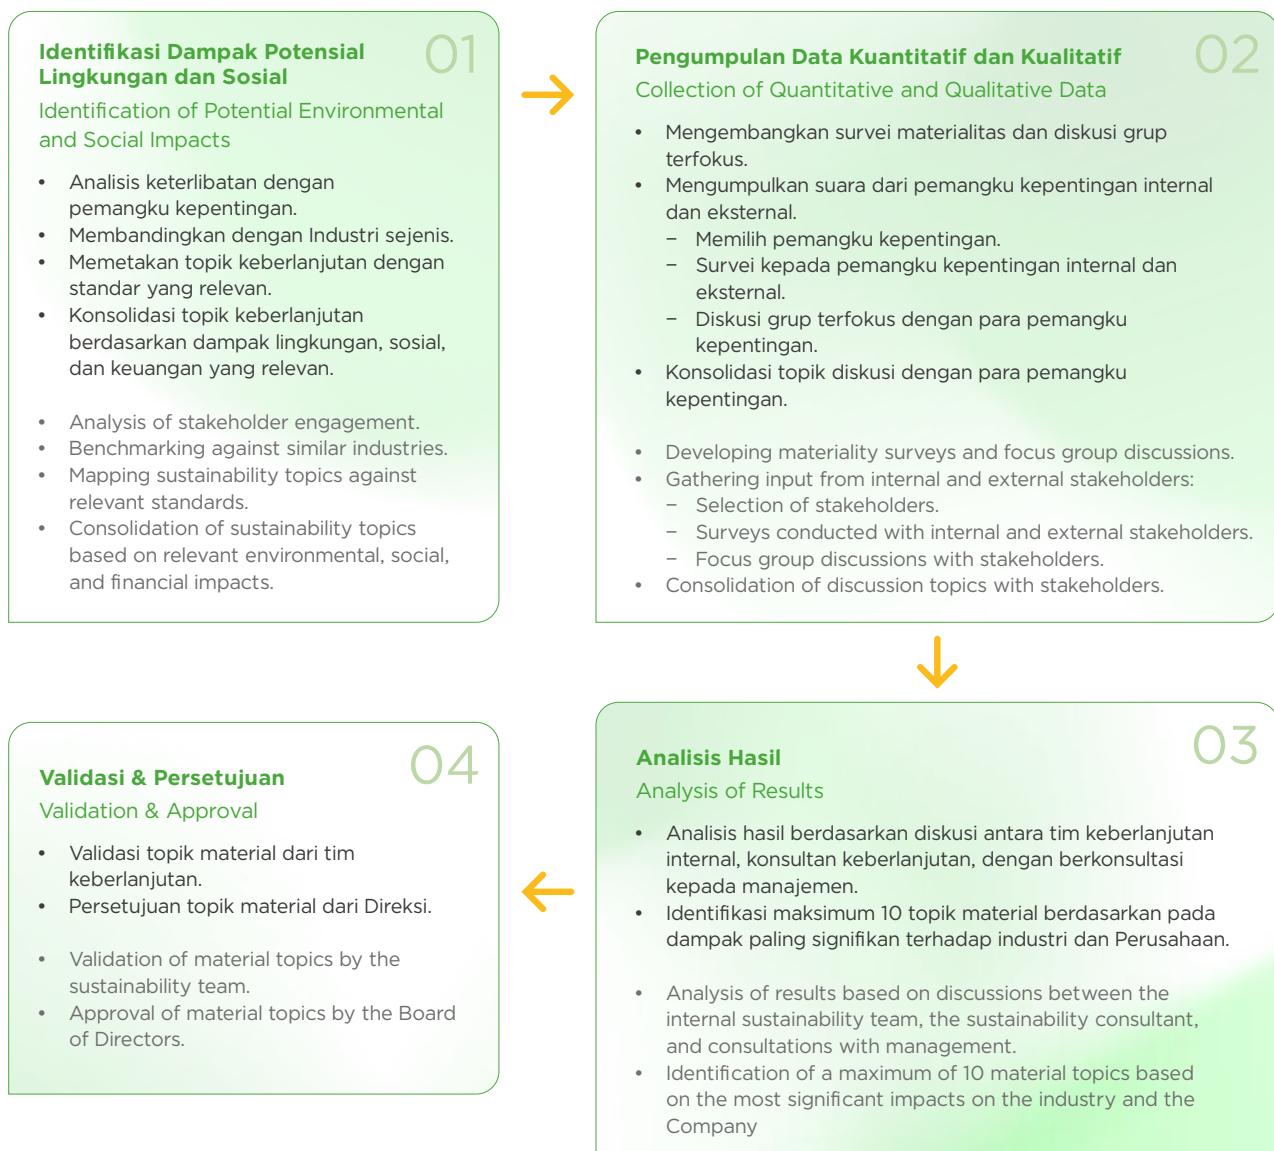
01

Identifikasi Dampak Potensial Lingkungan dan Sosial

Identification of Potential Environmental and Social Impacts

- Analisis keterlibatan dengan pemangku kepentingan.
- Membandingkan dengan Industri sejenis.
- Memetakan topik keberlanjutan dengan standar yang relevan.
- Konsolidasi topik keberlanjutan berdasarkan dampak lingkungan, sosial, dan keuangan yang relevan.

- Analysis of stakeholder engagement.
- Benchmarking against similar industries.
- Mapping sustainability topics against relevant standards.
- Consolidation of sustainability topics based on relevant environmental, social, and financial impacts.

02

Pengumpulan Data Kuantitatif dan Kualitatif

Collection of Quantitative and Qualitative Data

- Mengembangkan survei materialitas dan diskusi grup terfokus.
- Mengumpulkan suara dari pemangku kepentingan internal dan eksternal.
  – Memilih pemangku kepentingan.
  – Survei kepada pemangku kepentingan internal dan eksternal.
  – Diskusi grup terfokus dengan para pemangku kepentingan.
- Konsolidasi topik diskusi dengan para pemangku kepentingan.

- Developing materiality surveys and focus group discussions.
- Gathering input from internal and external stakeholders:
  – Selection of stakeholders.
  – Surveys conducted with internal and external stakeholders.
  – Focus group discussions with stakeholders.
- Consolidation of discussion topics with stakeholders.

04

Validasi & Persetujuan

Validation & Approval

- Validasi topik material dari tim keberlanjutan.
- Persetujuan topik material dari Direksi.

- Validation of material topics by the sustainability team.
- Approval of material topics by the Board of Directors.

03

Analisis Hasil

Analysis of Results

- Analisis hasil berdasarkan diskusi antara tim keberlanjutan internal, konsultan keberlanjutan, dengan berkonsultasi kepada manajemen.
- Identifikasi maksimum 10 topik material berdasarkan pada dampak paling signifikan terhadap industri dan Perusahaan.

- Analysis of results based on discussions between the internal sustainability team, the sustainability consultant, and consultations with management.
- Identification of a maximum of 10 material topics based on the most significant impacts on the industry and the Company